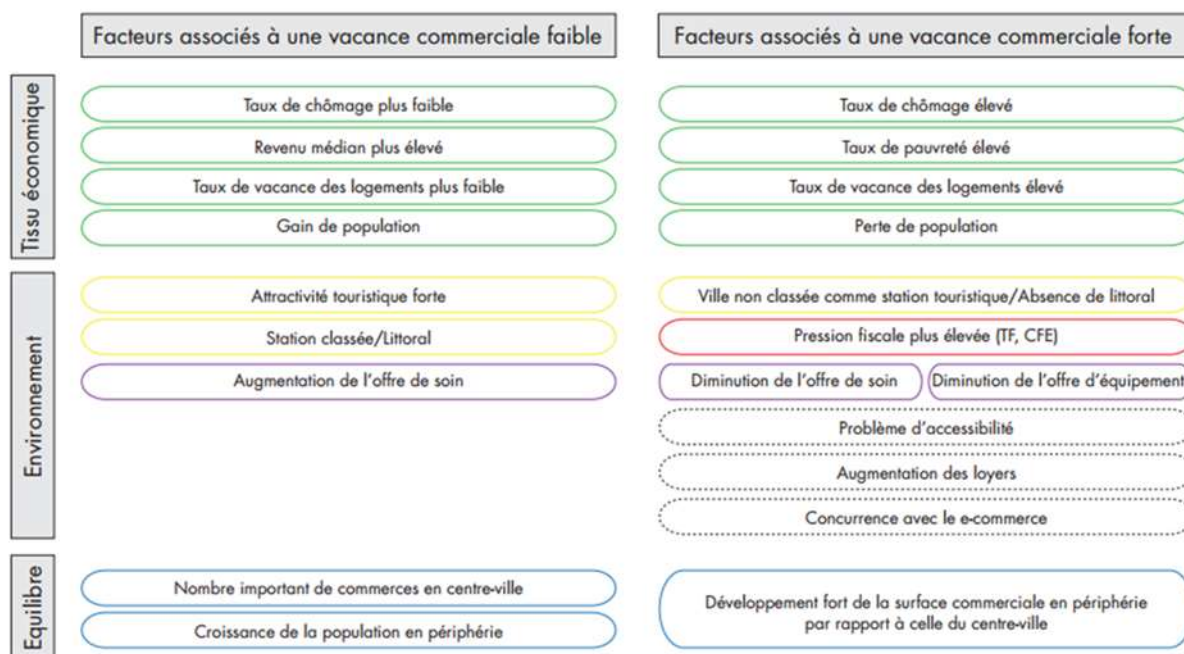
Facteurs associés à une vacance commerciale faible

Facteurs associés à une vacance commerciale forte

Tissu économique

Taux de chômage plus faible

Revenu médian plus élevé

Taux de vacance des logements plus faible

Gain de population

Taux de chômage élevé

Taux de pauvreté élevé

Taux de vacance des logements élevé

Perte de population

Environnement

Attractivité touristique forte

Station classée/Littoral

Augmentation de l'offre de soin

Ville non classée comme station touristique/Absence de littoral

Pression fiscale plus élevée (TF, CFE)

Diminution de l'offre de soin

Diminution de l'offre d'équipement

Problème d'accessibilité

Augmentation des loyers

Concurrence avec le e-commerce

Equilibre

Nombre important de commerces en centre-ville

Croissance de la population en périphérie

Développement fort de la surface commerciale en périphérie par rapport à celle du centre-ville